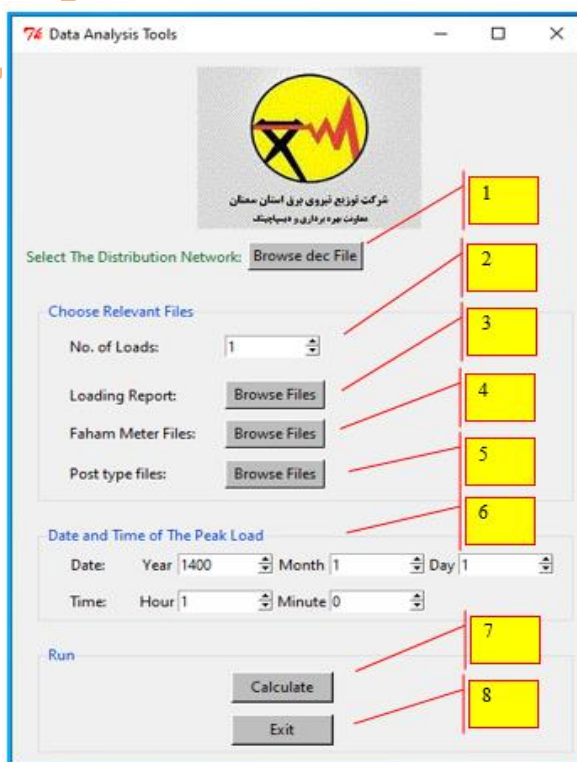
Data Analysis Tools

شرکت توزیع نیروی برق استان سمنان
معاونت بهره برداری و دیسپاچینگ

Select The Distribution Network: Browse dec File

Choose Relevant Files

No. of Loads: 1

Loading Report: Browse Files

Faham Meter Files: Browse Files

Post type files: Browse Files

Date and Time of The Peak Load

Date: Year 1400 Month 1 Day 1

Time: Hour 1 Minute 0

Run

Calculate

Exit

1
2
3
4
5
6
7
8